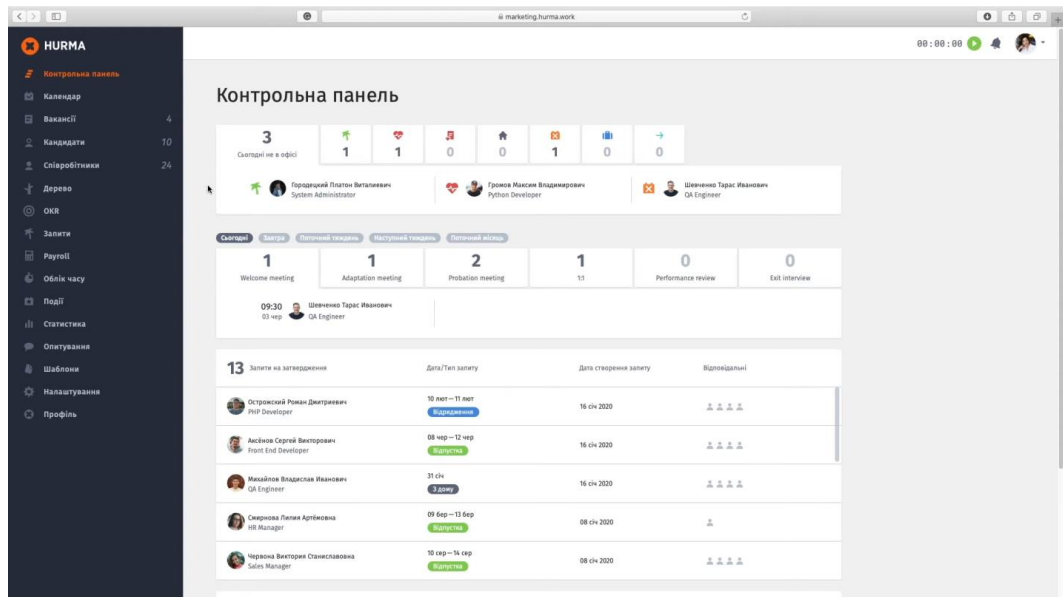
marketing.hurma.work

HURMA

00:00:00

Контрольна панель
Календар
Вакансії 4
Кандидати 10
Співробітники 24
Дерево
OKR
Запити
Payroll
Облік часу
Події
Статистика
Опитування
Шаблони
Налаштування
Профіль

Контрольна панель

| 3 Сьогодні не в офісі | 1 | 1 | 0 | 0 | 1 | 0 | 0 |
|---|---|---|---|---|---|---|---|

Городецкий Платон Витальевич
System Administrator

Громов Максим Владимирович
Python Developer

Шевченко Тарас Иванович
QA Engineer

Сьогодні Завтра Поточний тиждень Наступний тиждень Поточний місяць

| 1 | 1 | 2 | 1 | 0 | 0 |
|---|---|---|---|---|---|
| Welcome meeting | Adaptation meeting | Probation meeting | 1:1 | Performance review | Exit interview |

09:30 03 чер Шевченко Тарас Иванович QA Engineer

| 13 Запити на затвердження | Дата/Тип запиту | Дата створення запиту | Відповідальні |
|---|---|---|---|
| Островский Роман Дмитриевич PHP Developer | 10 лют — 11 лют Відрядження | 16 січ 2020 | |
| Аксёнов Сергей Викторович Front End Developer | 08 чер — 12 чер Відпустка | 16 січ 2020 | |
| Михайлов Владислав Иванович QA Engineer | 31 січ З дому | 16 січ 2020 | |
| Смирнова Лилия Артёмовна HR Manager | 09 бер — 13 бер Відпустка | 08 січ 2020 | |
| Червона Виктория Станиславовна Sales Manager | 10 сер — 14 сер Відпустка | 08 січ 2020 | |